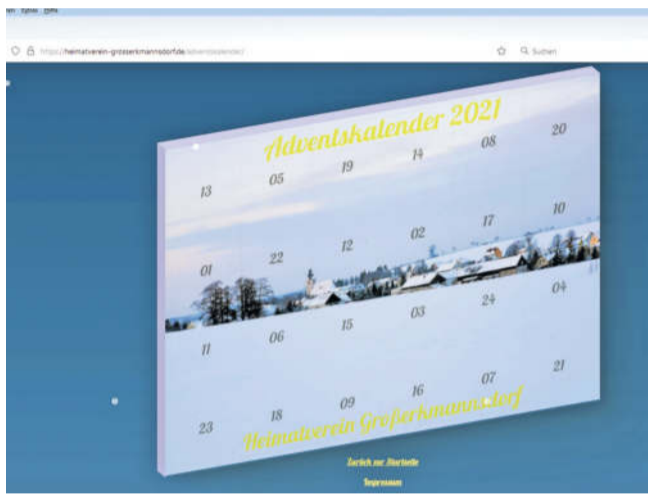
ten Extras Hilfe

https://heimatverein-grosserkmannsdorf.de/adventskalender/

Suchen

Adventskalender 2021

13 05 19 14 08 20

01 22 12 02 17 10

11 06 15 03 24 04

23 18 09 16 07 21

Heimatverein Großerkmannsdorf

Zurück zur Startseite

Impressum